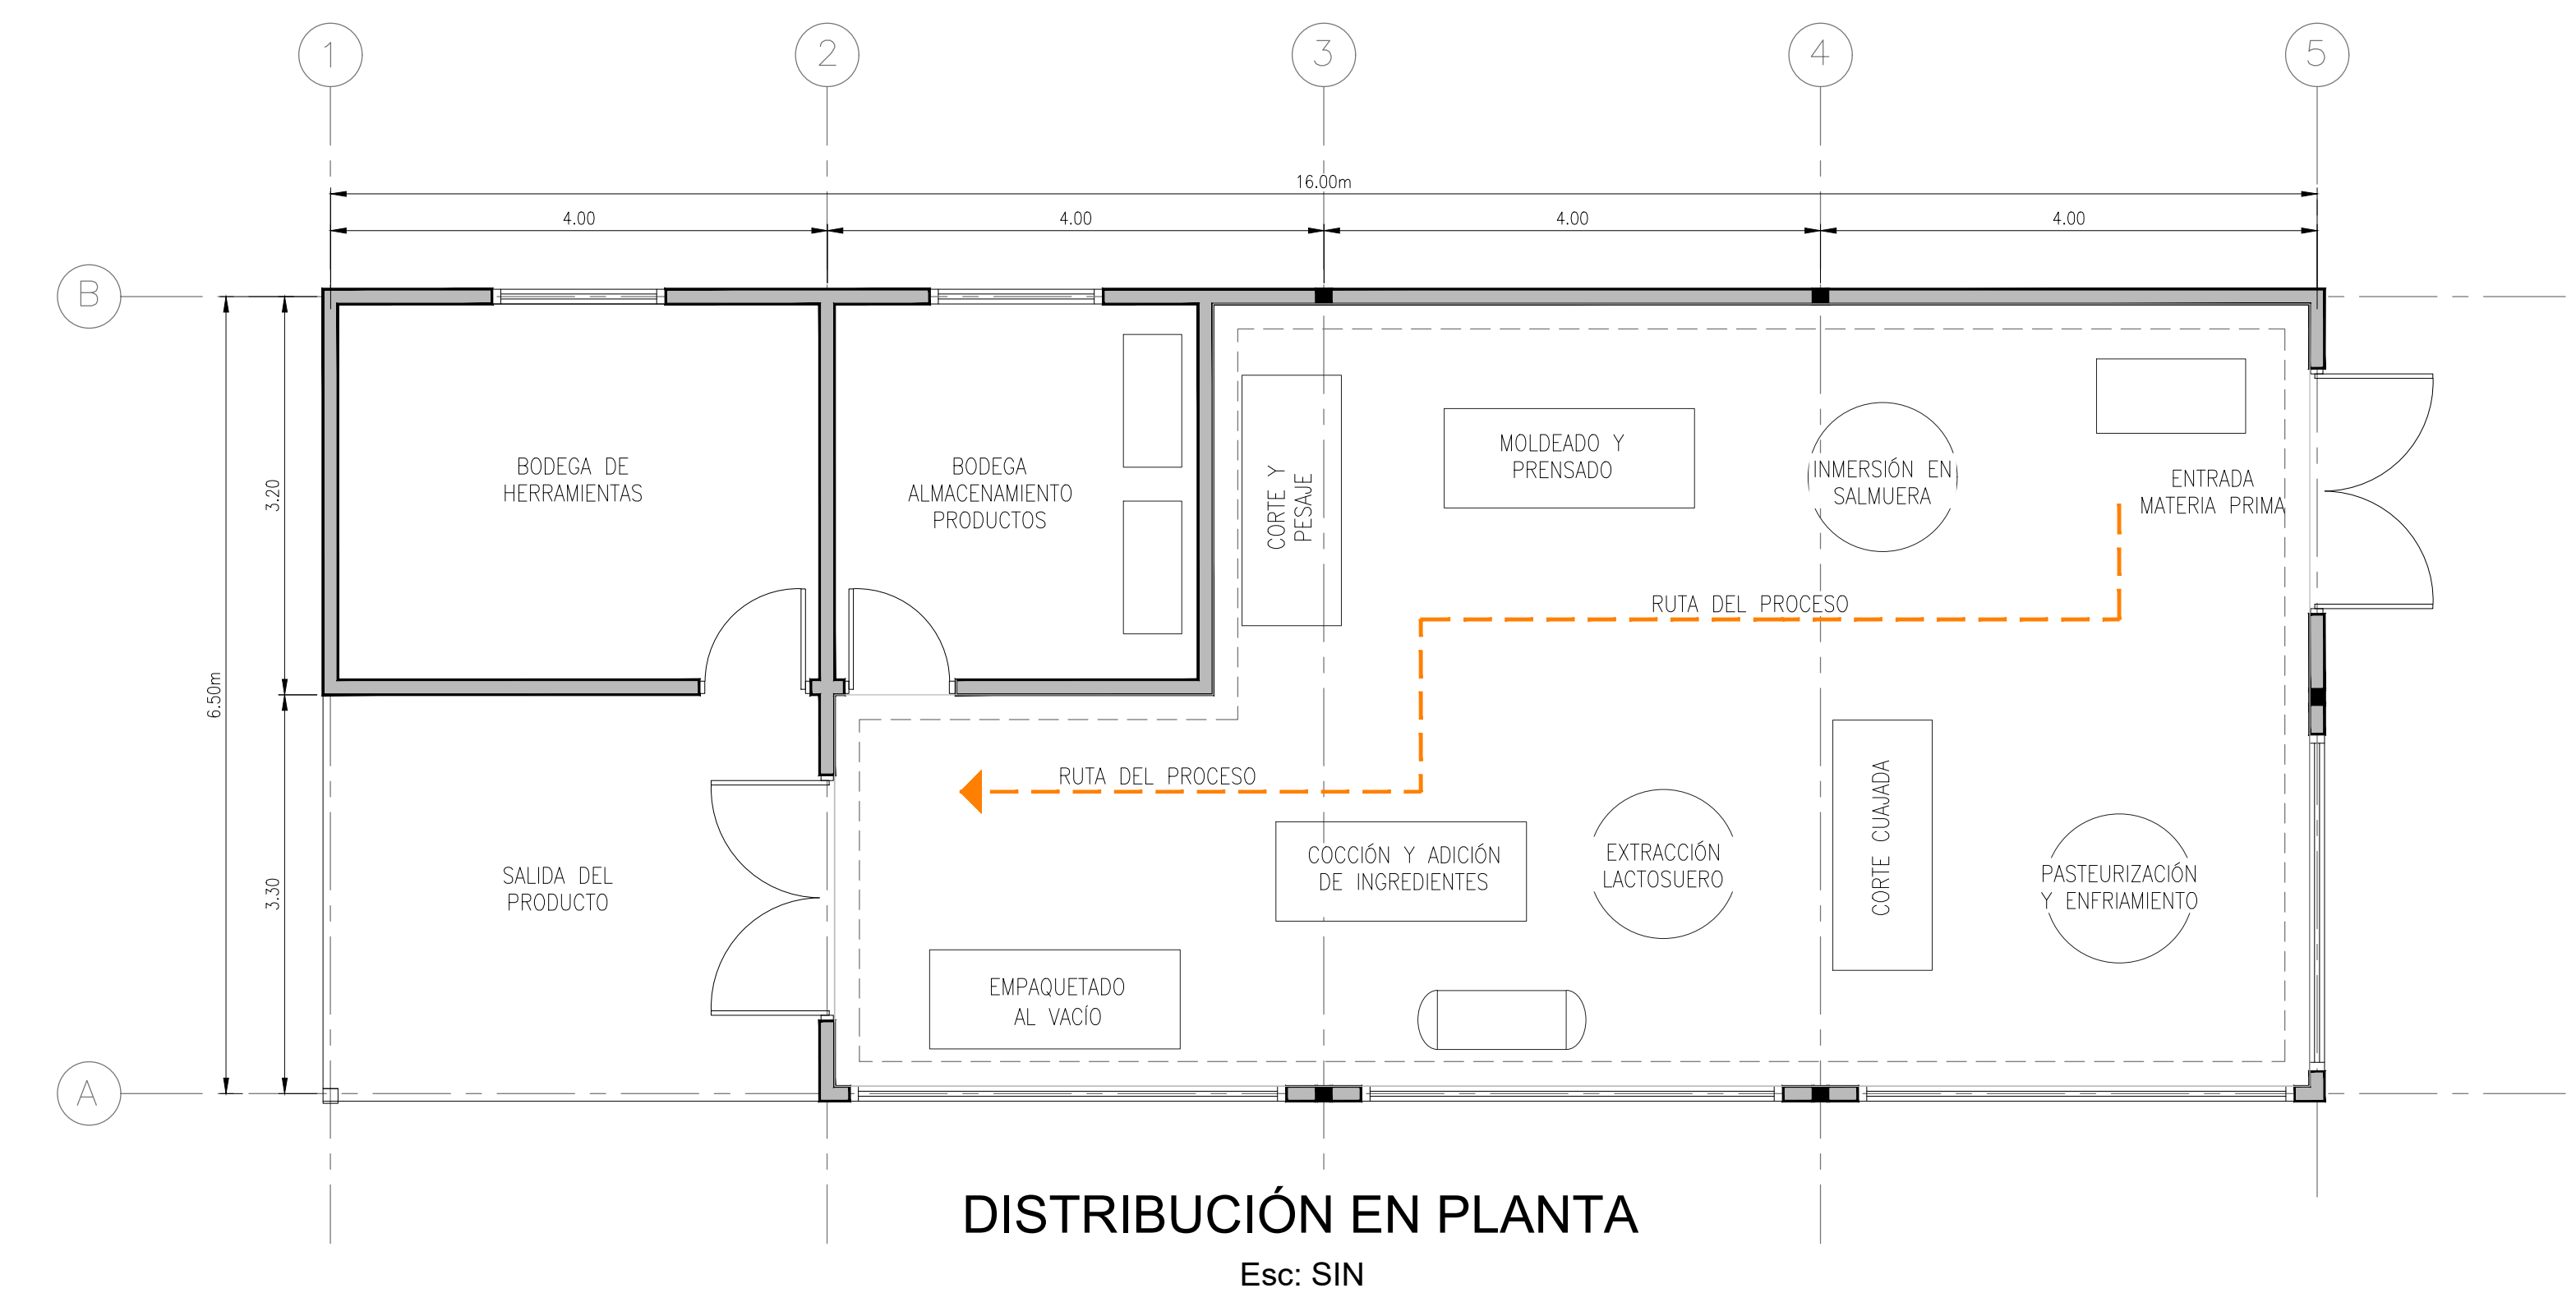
1
2
3
4
5

16.00m

4.00
4.00
4.00
4.00

B
A

3.20
6.50m
3.30

BODEGA DE HERRAMIENTAS

BODEGA ALMACENAMIENTO PRODUCTOS

CORTE Y PESAJE

MOLDEADO Y PRENSADO

INMERSIÓN EN SALMUERA

ENTRADA MATERIA PRIMA

RUTA DEL PROCESO

RUTA DEL PROCESO

SALIDA DEL PRODUCTO

COCCIÓN Y ADICIÓN DE INGREDIENTES

EXTRACCIÓN LACTOSUERO

CORTE CUAJADA

PASTEURIZACIÓN Y ENFRIAMIENTO

EMPAQUETADO AL VACÍO

DISTRIBUCIÓN EN PLANTA

Esc: SIN